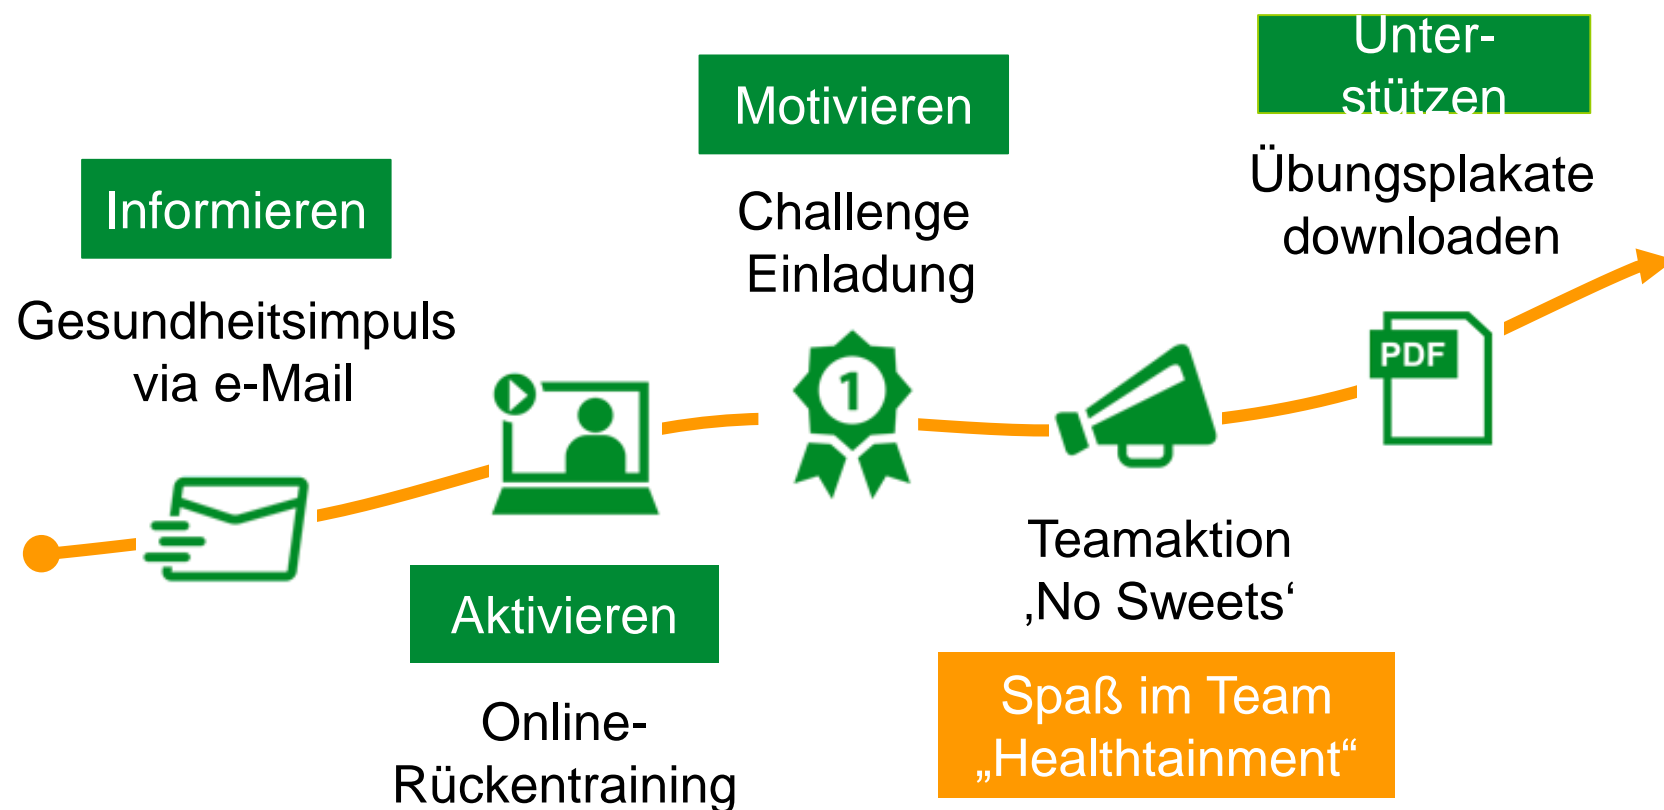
Informieren

Gesundheitsimpuls via e-Mail

Aktivieren

Online-Rückentraining

Motivieren

Challenge Einladung

1

Teamaktion ‚No Sweets‘

Spaß im Team „Healthtainment“

Unter-stützen

Übungsplakate downloaden

PDF